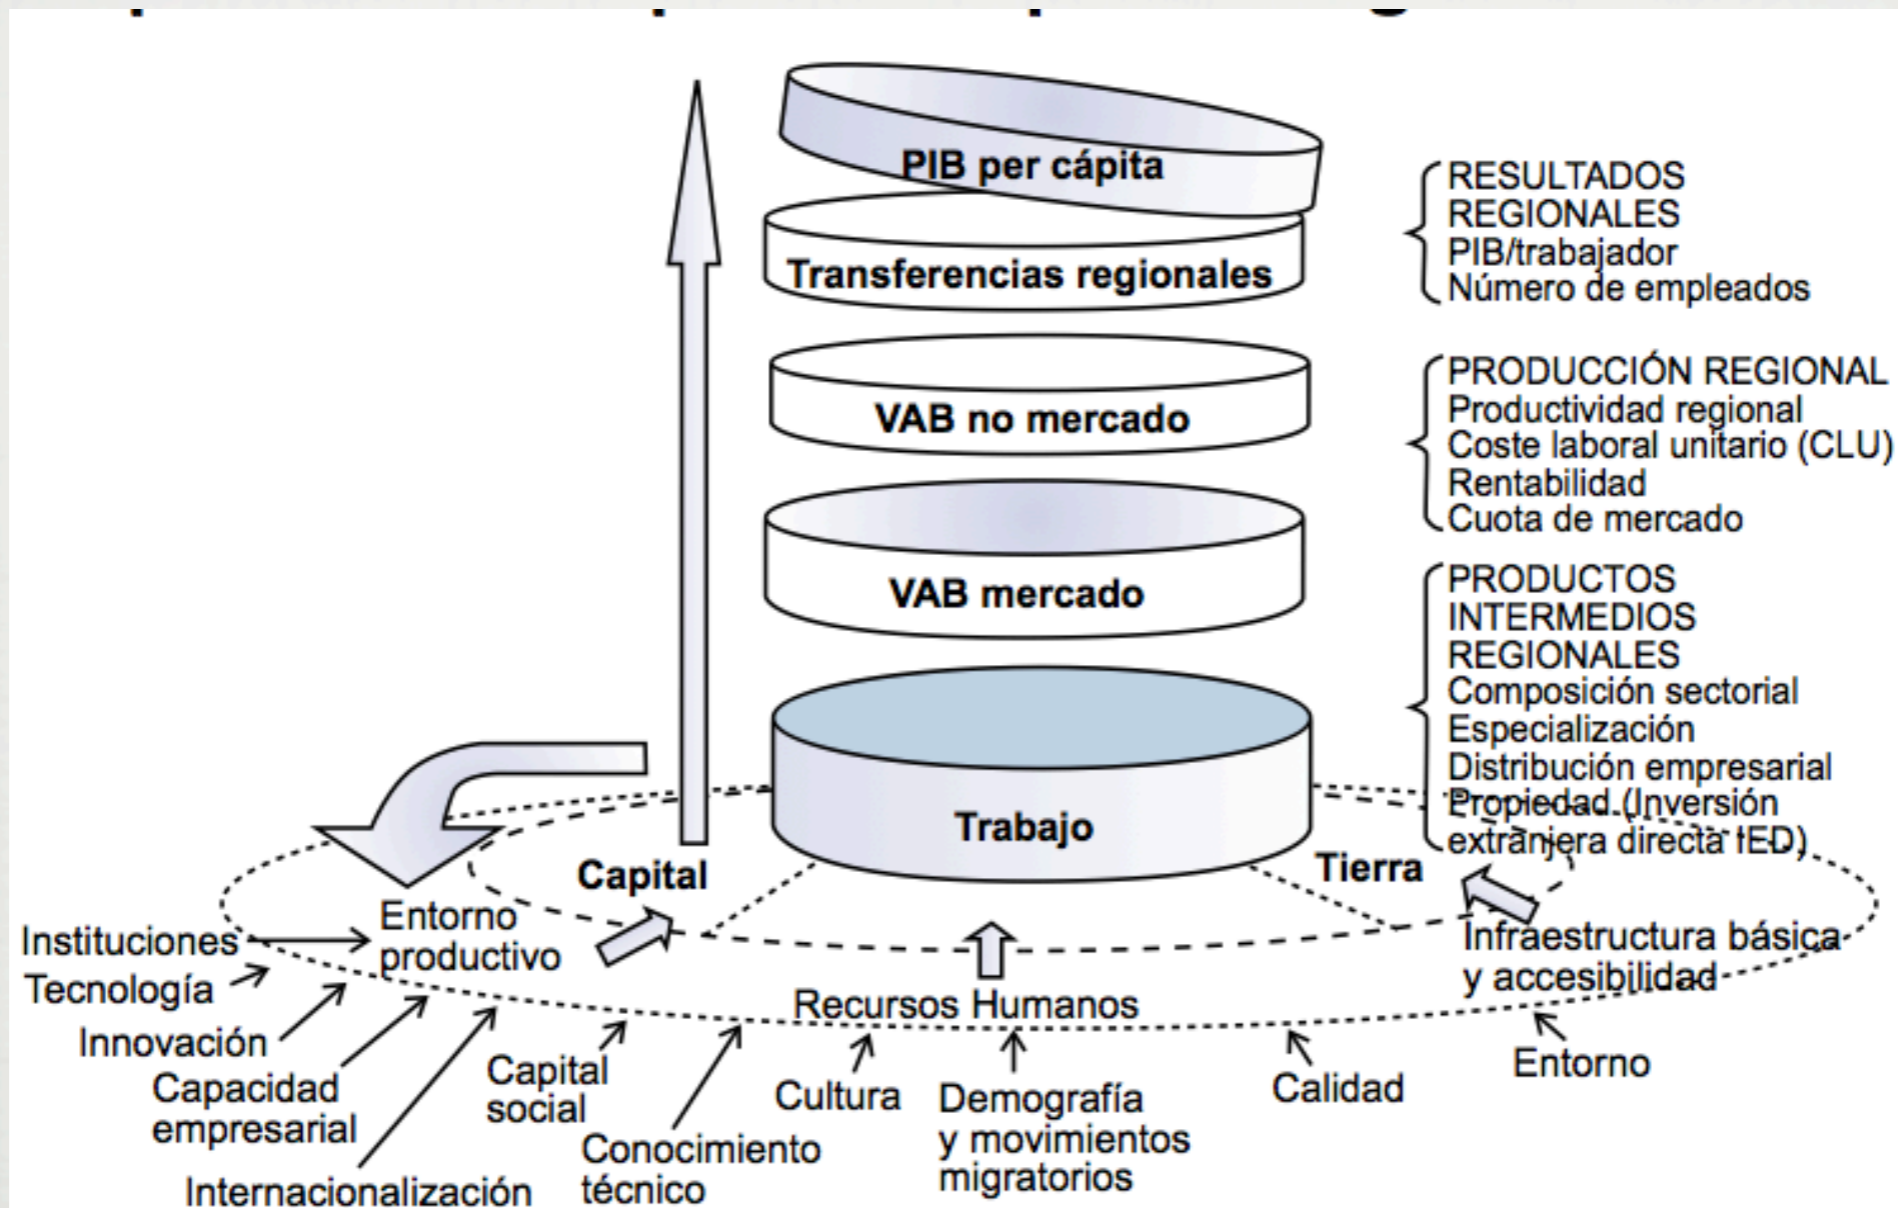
PIB per cápita

Transferencias regionales

VAB no mercado

VAB mercado

Trabajo

RESULTADOS REGIONALES
PIB/trabajador
Número de empleados

PRODUCCIÓN REGIONAL
Productividad regional
Coste laboral unitario (CLU)
Rentabilidad
Cuota de mercado

PRODUCTOS INTERMEDIOS REGIONALES
Composición sectorial
Especialización
Distribución empresarial
Propiedad (Inversión extranjera directa IED)

Capital

Tierra

Entorno productivo

Instituciones
Tecnología
Innovación
Capacidad empresarial
Internacionalización
Capital social
Conocimiento técnico
Cultura
Recursos Humanos
Demografía y movimientos migratorios
Calidad
Infraestructura básica y accesibilidad
Entorno